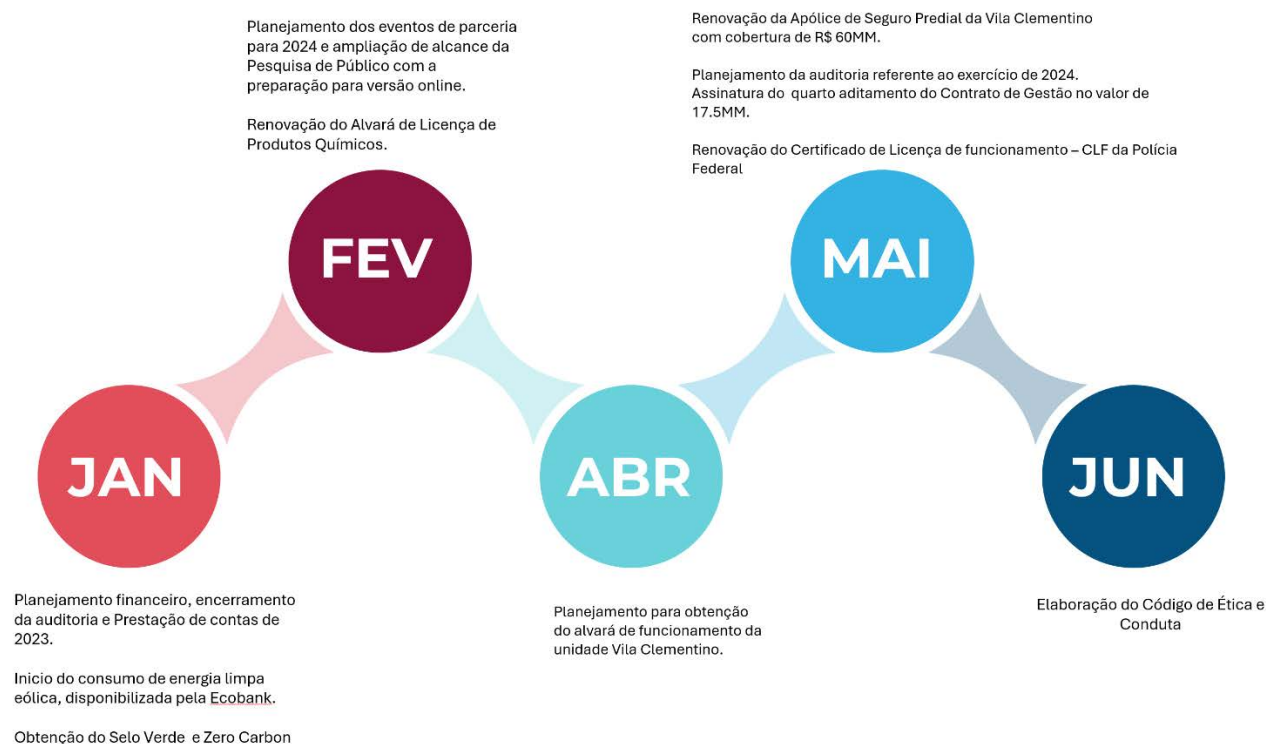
Planejamento dos eventos de parceria para 2024 e ampliação de alcance da Pesquisa de Público com a preparação para versão online.

Renovação do Alvará de Licença de Produtos Químicos.

Renovação da Apólice de Seguro Predial da Vila Clementino com cobertura de R$ 60MM.

Planejamento da auditoria referente ao exercício de 2024.
Assinatura do quarto aditamento do Contrato de Gestão no valor de 17.5MM.

Renovação do Certificado de Licença de funcionamento – CLF da Polícia Federal

FEV

MAI

JAN

ABR

JUN

Planejamento financeiro, encerramento da auditoria e Prestação de contas de 2023.

Inicio do consumo de energia limpa eólica, disponibilizada pela Ecobank.

Obtenção do Selo Verde e Zero Carbon

Planejamento para obtenção do alvará de funcionamento da unidade Vila Clementino.

Elaboração do Código de Ética e Conduta